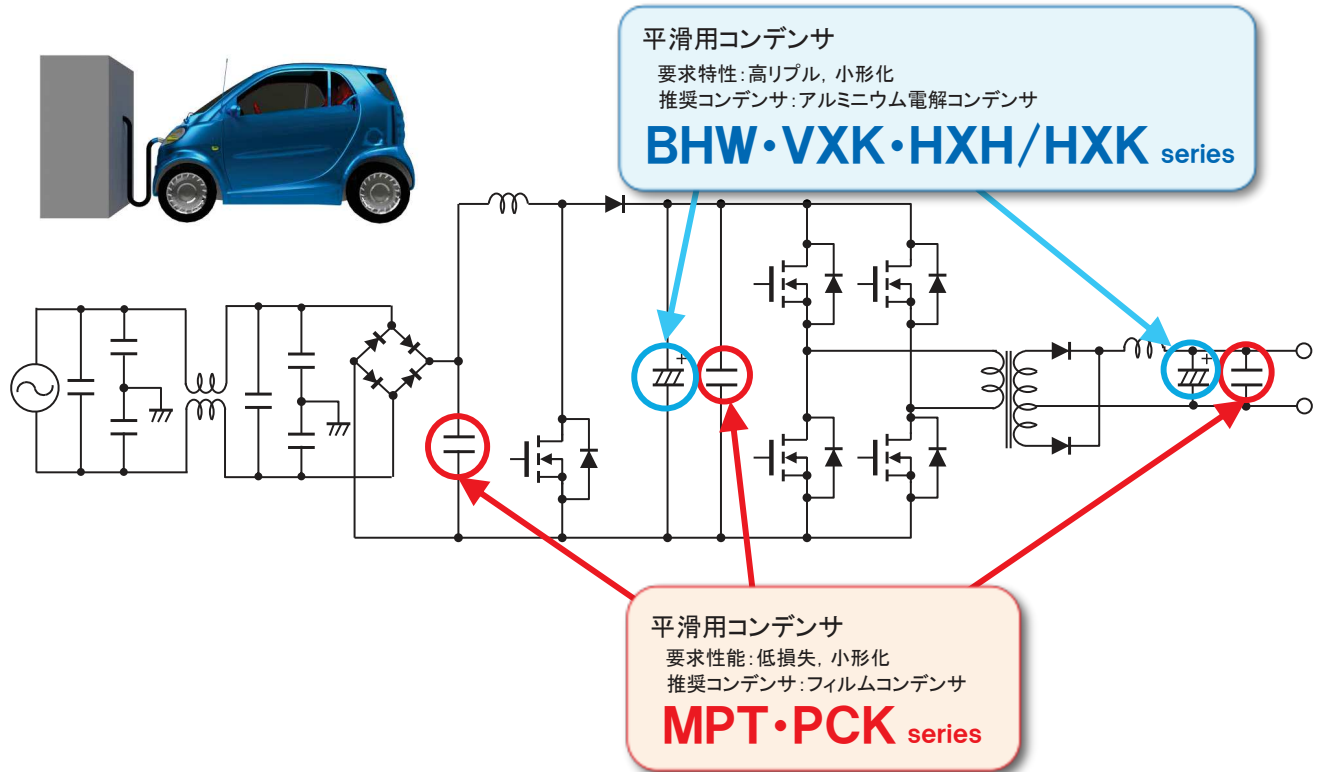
平滑用コンデンサ
要求特性：高リプル，小形化
推奨コンデンサ：アルミニウム電解コンデンサ
BHW・VXK・HXH/HXK series

+

+

平滑用コンデンサ
要求性能：低損失，小形化
推奨コンデンサ：フィルムコンデンサ
MPT・PCK series